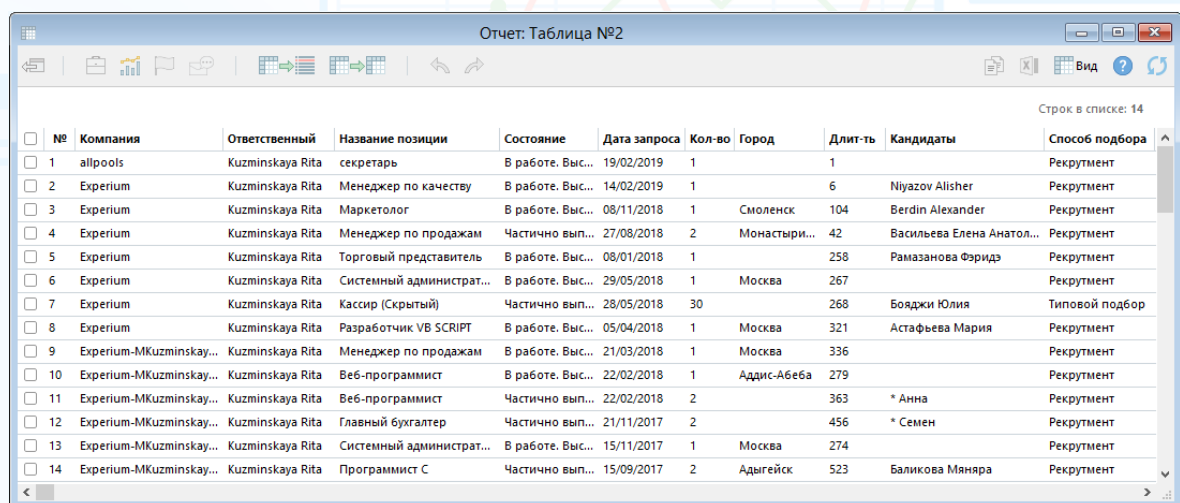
Отчет: Таблица №2

Вид

Строк в списке: 14

| | № | Компания | Ответственный | Название позиции | Состояние | Дата запроса | Кол-во | Город | Длит-ть | Кандидаты | Способ подбора |
|---|---|---|---|---|---|---|---|---|---|---|---|
| ☐ | 1 | allpools | Kuzminskaya Rita | секретарь | В работе. Выс... | 19/02/2019 | 1 | | 1 | | Рекрутмент |
| ☐ | 2 | Experium | Kuzminskaya Rita | Менеджер по качеству | В работе. Выс... | 14/02/2019 | 1 | | 6 | Niyazov Alisher | Рекрутмент |
| ☐ | 3 | Experium | Kuzminskaya Rita | Маркетолог | В работе. Выс... | 08/11/2018 | 1 | Смоленск | 104 | Berdin Alexander | Рекрутмент |
| ☐ | 4 | Experium | Kuzminskaya Rita | Менеджер по продажам | Частично вып... | 27/08/2018 | 2 | Монастыри... | 42 | Васильева Елена Анатол... | Рекрутмент |
| ☐ | 5 | Experium | Kuzminskaya Rita | Торговый представитель | В работе. Выс... | 08/01/2018 | 1 | | 258 | Рамазанова Фэридэ | Рекрутмент |
| ☐ | 6 | Experium | Kuzminskaya Rita | Системный администрат... | В работе. Выс... | 29/05/2018 | 1 | Москва | 267 | | Рекрутмент |
| ☐ | 7 | Experium | Kuzminskaya Rita | Кассир (Скрытый) | Частично вып... | 28/05/2018 | 30 | | 268 | Бояджи Юлия | Типовой подбор |
| ☐ | 8 | Experium | Kuzminskaya Rita | Разработчик VB SCRIPT | В работе. Выс... | 05/04/2018 | 1 | Москва | 321 | Астафьева Мария | Рекрутмент |
| ☐ | 9 | Experium-MKuzminskay... | Kuzminskaya Rita | Менеджер по продажам | В работе. Выс... | 21/03/2018 | 1 | Москва | 336 | | Рекрутмент |
| ☐ | 10 | Experium-MKuzminskay... | Kuzminskaya Rita | Веб-программист | В работе. Выс... | 22/02/2018 | 1 | Аддис-Абеба | 279 | | Рекрутмент |
| ☐ | 11 | Experium-MKuzminskay... | Kuzminskaya Rita | Веб-программист | Частично вып... | 22/02/2018 | 2 | | 363 | * Анна | Рекрутмент |
| ☐ | 12 | Experium-MKuzminskay... | Kuzminskaya Rita | Главный бухгалтер | Частично вып... | 21/11/2017 | 2 | | 456 | * Семен | Рекрутмент |
| ☐ | 13 | Experium-MKuzminskay... | Kuzminskaya Rita | Системный администрат... | В работе. Выс... | 15/11/2017 | 1 | Москва | 274 | | Рекрутмент |
| ☐ | 14 | Experium-MKuzminskay... | Kuzminskaya Rita | Программист С | Частично вып... | 15/09/2017 | 2 | Адыгейск | 523 | Баликова Мяняра | Рекрутмент |